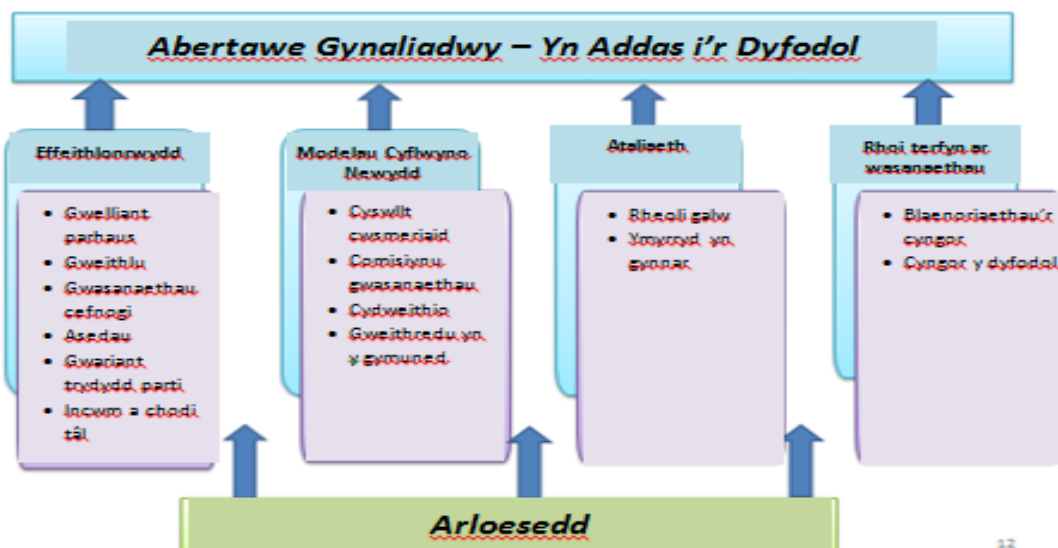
Abertawe Gynaliadwy – Yn Addas i'r Dyfodol

Effeithlonrwydd
- Gwelliant parhaus
- Gweithlu
- Gwasanaethau cefnogi
- Asedau
- Gwariant trydydd parti
- Incwm a chodi tâl

Modelau Cyflwyno Newydd
- Cyswllt cwsmeriaid
- Comisiynu gwasanaethau
- Cydweithio
- Gweithredu yn y gymuned

Atalieth
- Rheoli galw
- Ymyrryd yn gynnar

Rhoi terfyn ar wasanaethau
- Blaenoriaethau'r cyngor
- Cyngor y dyfodol

Arloesedd

12